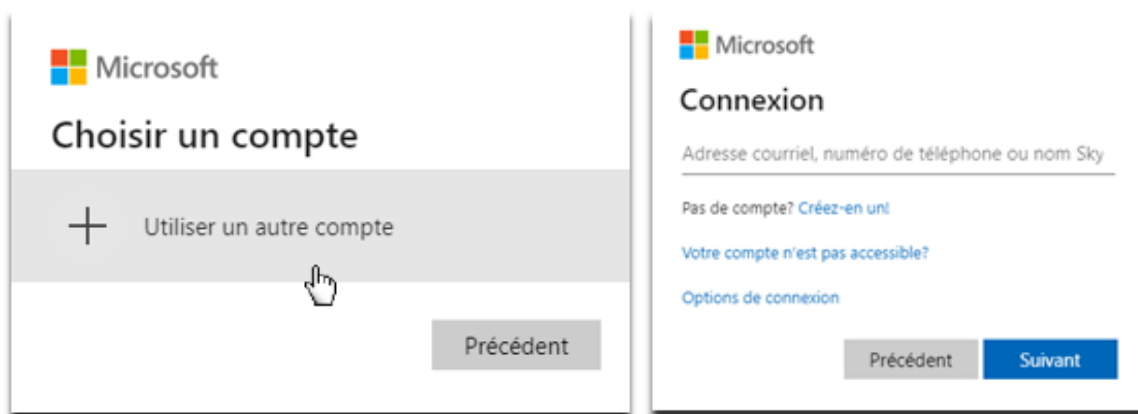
Microsoft

Choisir un compte

Utiliser un autre compte

Précédent

Microsoft

Connexion

Adresse courriel, numéro de téléphone ou nom Sky

Pas de compte? Créez-en un!

Votre compte n'est pas accessible?

Options de connexion

Précédent

Suivant